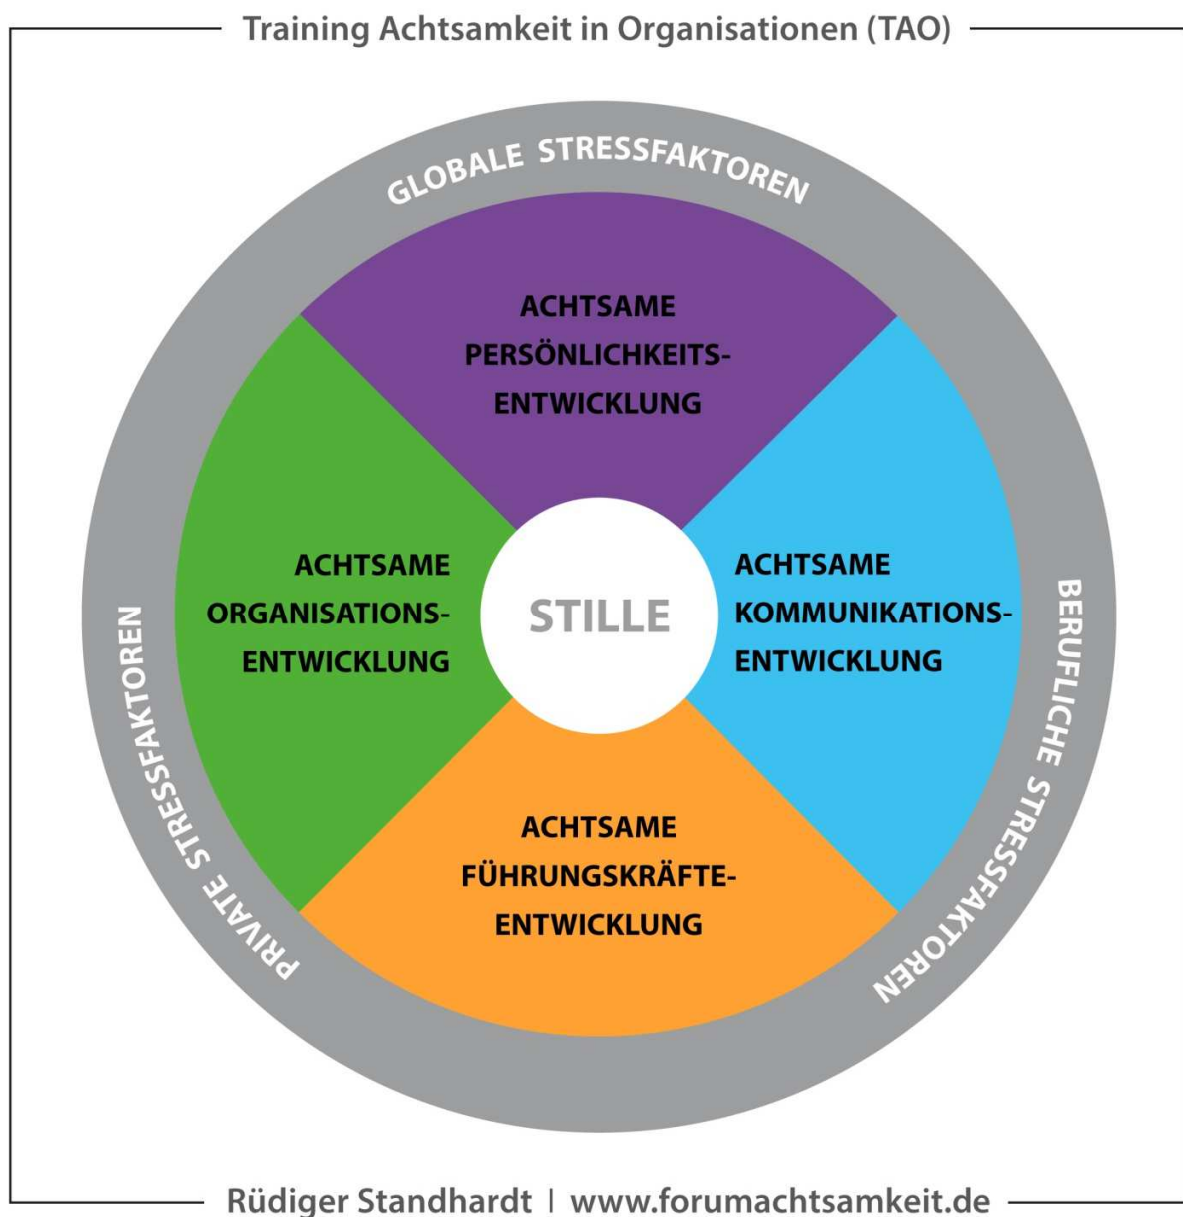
Training Achtsamkeit in Organisationen (TAO)

GLOBALE STRESSFAKTOREN

ACHTSAME PERSÖNLICHKEITSENTWICKLUNG

ACHTSAME ORGANISATIONSENTWICKLUNG

STILLE

ACHTSAME KOMMUNIKATIONSENTWICKLUNG

ACHTSAME FÜHRUNGSKRÄFTEENTWICKLUNG

PRIVATE STRESSFAKTOREN

BERUFLICHE STRESSFAKTOREN

Rüdiger Standhardt | www.forumachtsamkeit.de